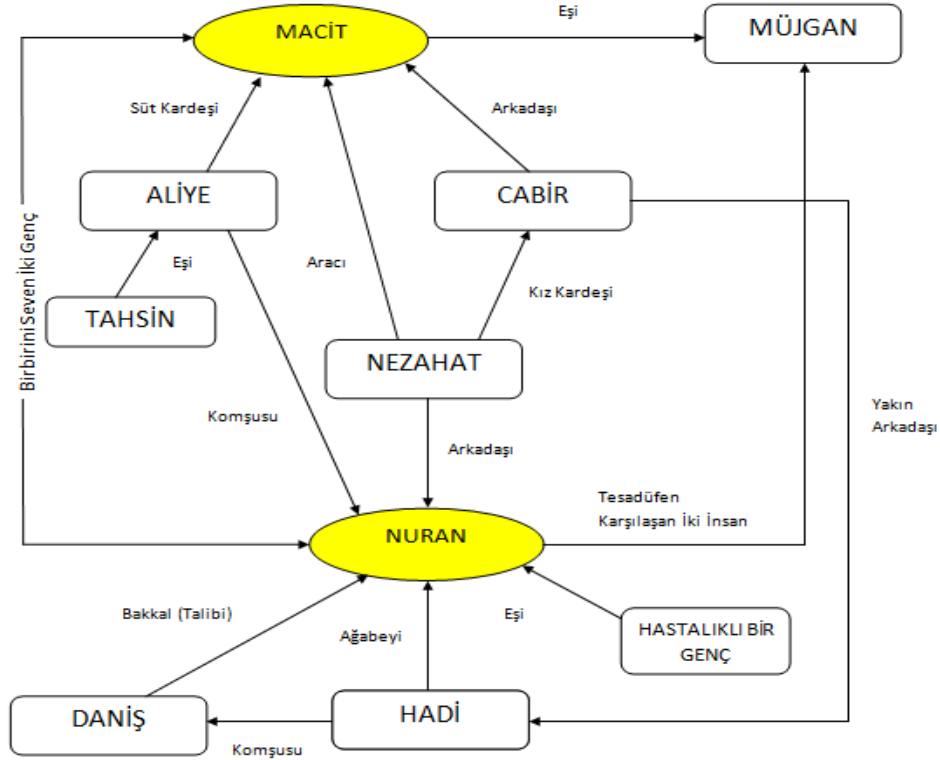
MACİT

Eşi

MÜJGAN

Süt Kardeşi

Arkadaşı

Birbirini Seven İki Genç

ALİYE

CABİR

Eşi

Aracı

Kız Kardeşi

TAHSİN

NEZAHAT

Yakın Arkadaşı

Komşusu

Arkadaşı

Tesadüfen Karşılaşan İki İnsan

NURAN

Bakkal (Talibi)

Eşi

Ağabeyi

HASTALIKLI BİR GENÇ

DANİŞ

HADİ

Komşusu